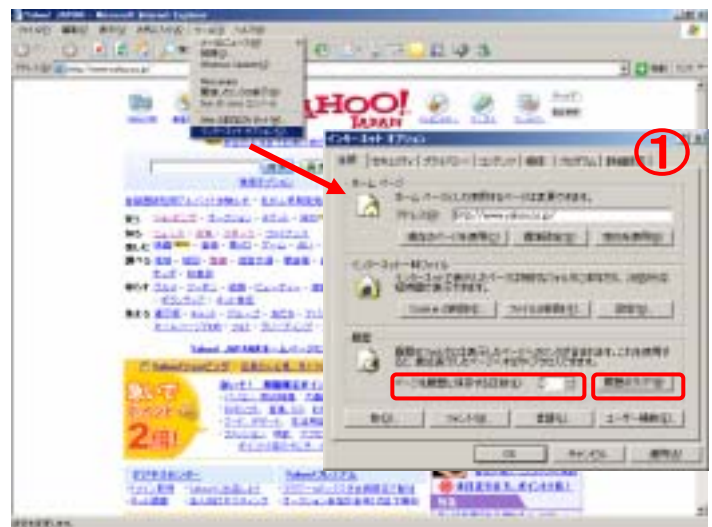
Yahoo! JAPAN - Microsoft Internet Explorer

インターネット オプション

①

全般

ホーム ページ

インターネット一時ファイル

履歴

ページを履歴に保存する日数(K):

履歴のクリア(H)

OK

キャンセル

適用(A)

AHOO!
JAPAN

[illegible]